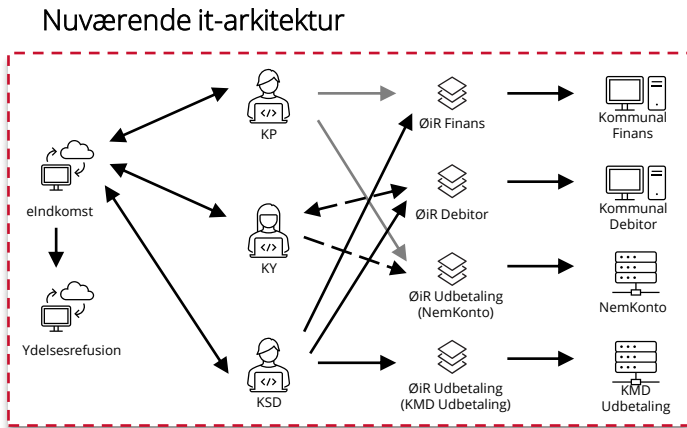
Nuværende it-arkitektur

eIndkomst

Ydelsesrefusion

KP

KY

KSD

ØiR Finans

ØiR Debitor

ØiR Udbetaling (NemKonto)

ØiR Udbetaling (KMD Udbetaling)

Kommunal Finans

Kommunal Debitor

NemKonto

KMD Udbetaling